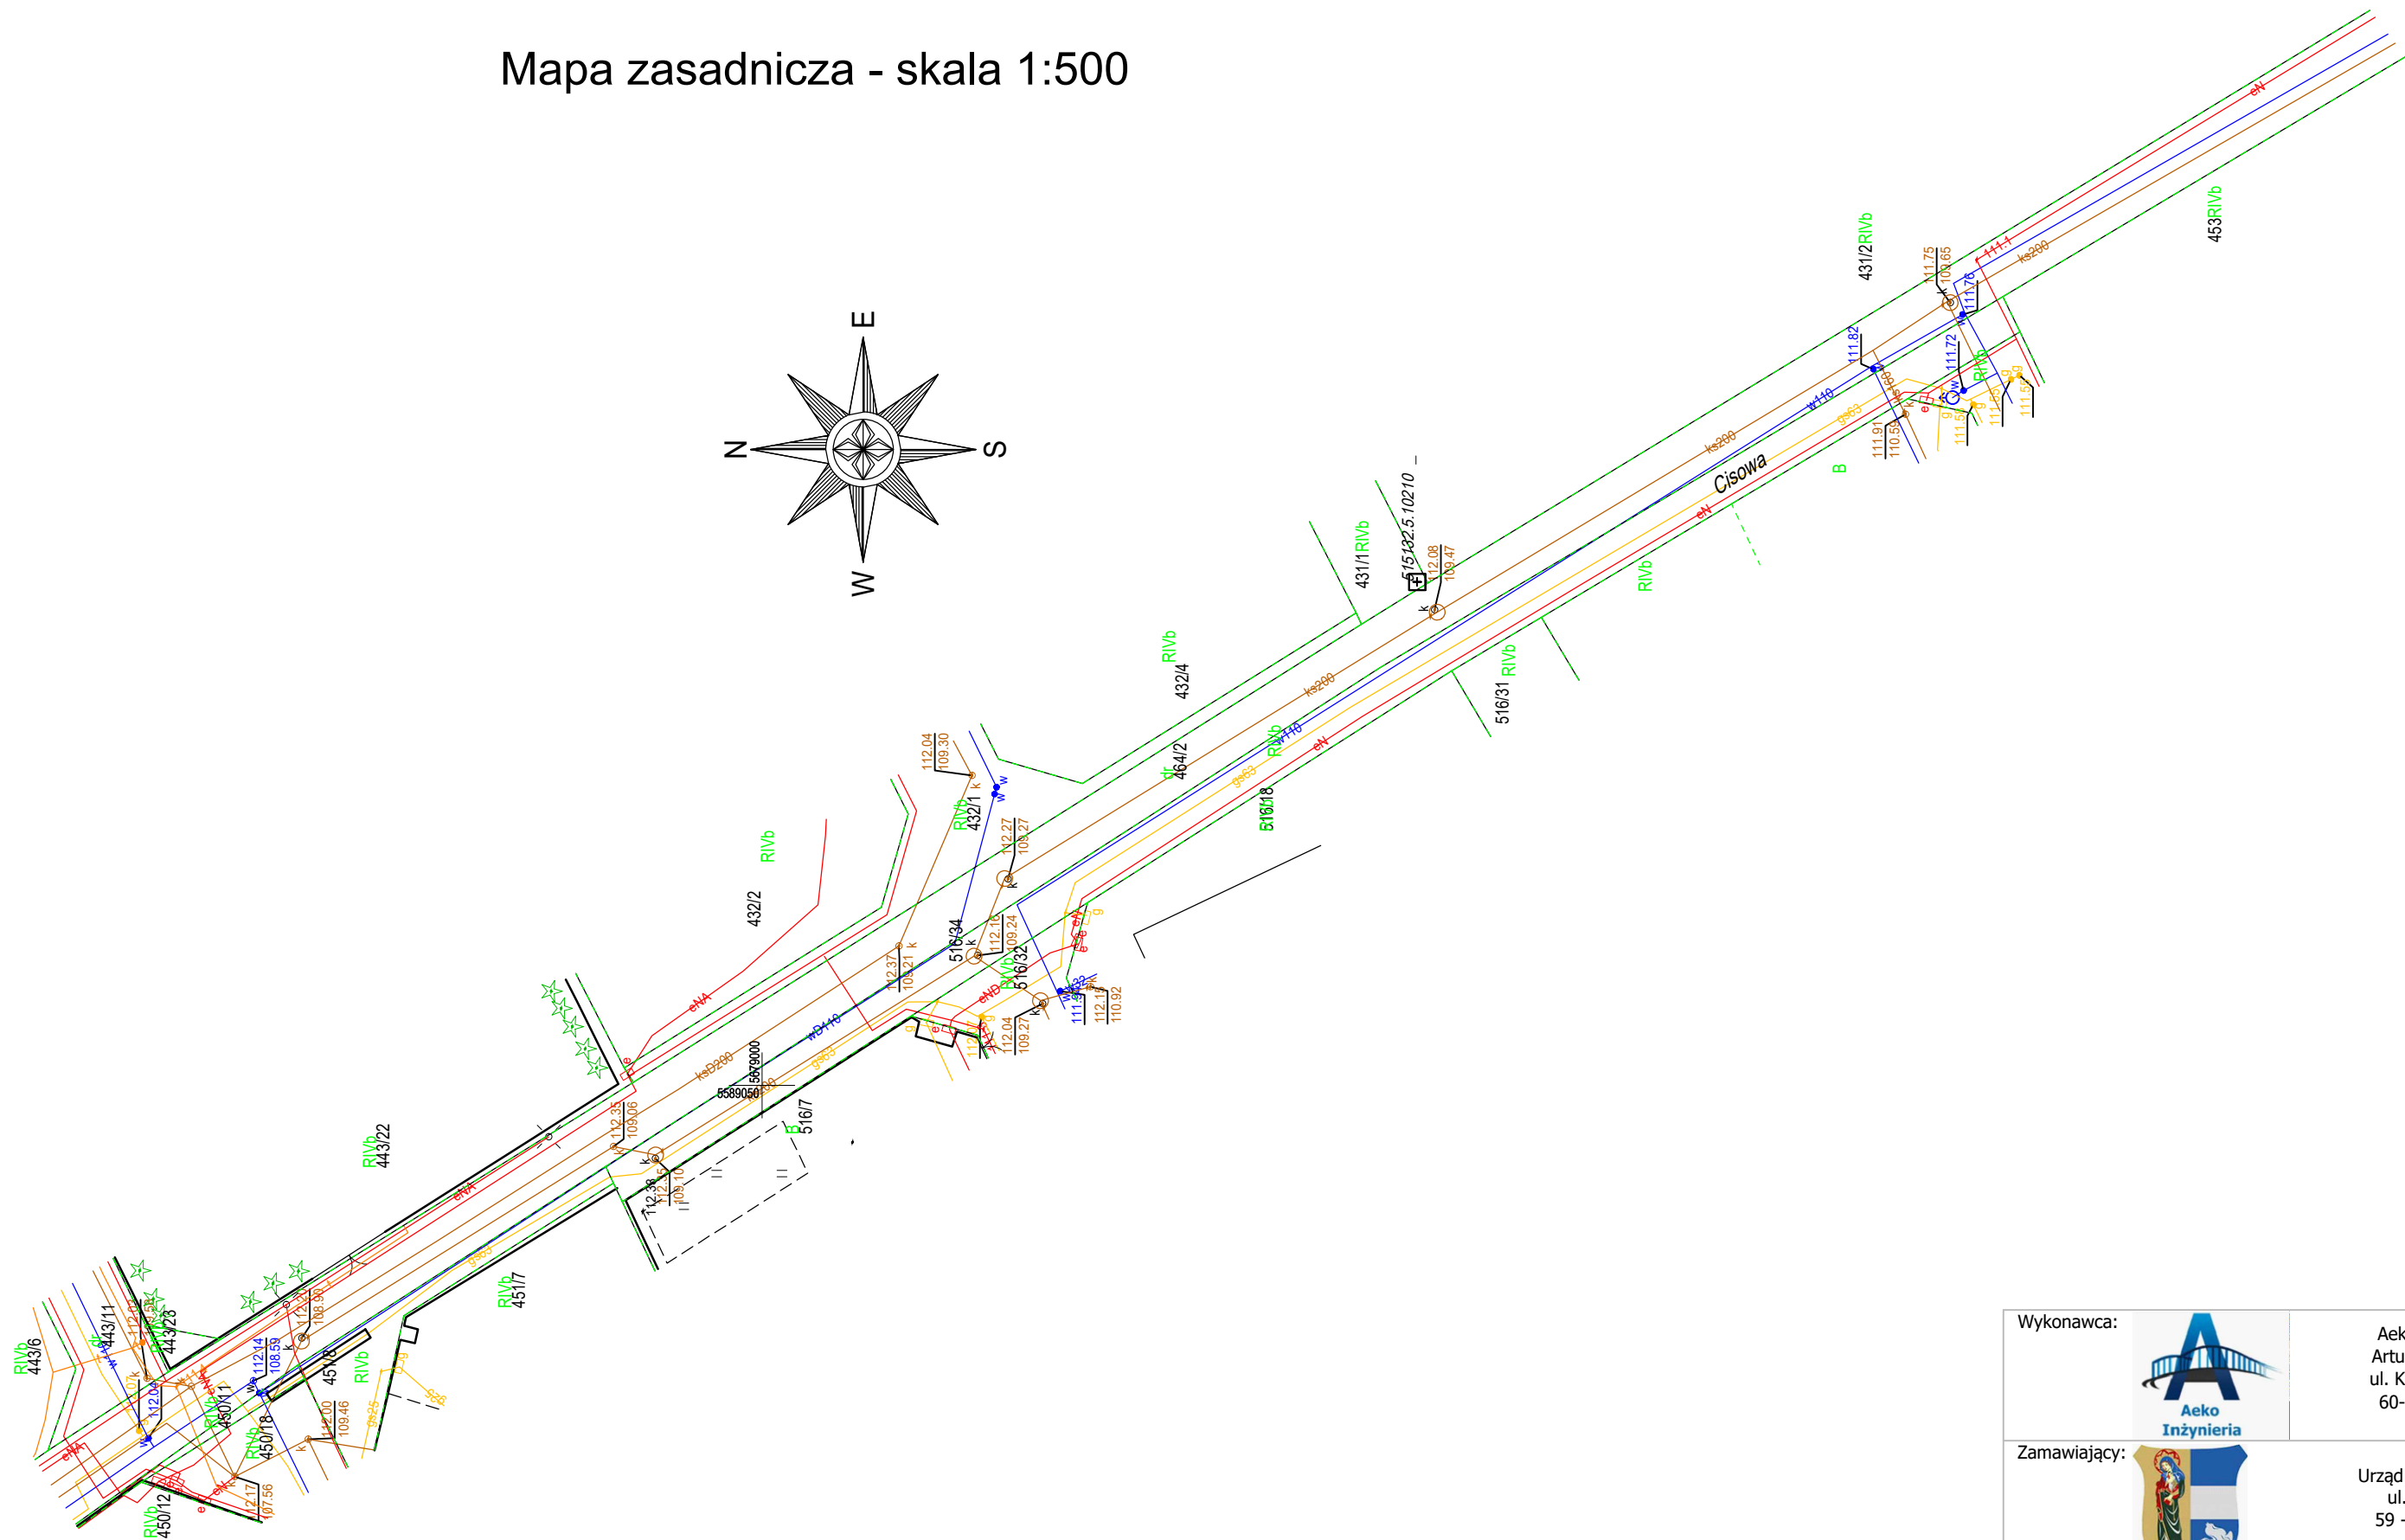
Mapa zasadnicza - skala 1:500

E
N
S
W

Cisowa

431/2 RIVb
453 RIVb
431/1 RIVb
432/4 RIVb
464/2
516/31 RIVb
516/18
432/2 RIVb
432/1 RIVb
516/34
516/32
443/22 RIVb
516/7
451/7 RIVb
443/6 RIVb
443/11
443/28
451/8 RIVb
450/11
450/18
450/12 RIVb
RIVb
B

ks200
w110
g63
eN
eNA
ksD200
wD110
eNB
ks160
111.75
109.65
111.76
111.72
111.82
111.91
110.53
112.08
109.47
112.04
109.30
112.27
109.27
112.16
109.24
112.37
109.21
112.04
109.27
112.19
110.92
112.35
109.06
112.38
109.10
112.14
108.59
112.00
109.46
112.17
107.56
108.96
5589050
5579000
5151.325.10210

Wykonawca:
Aeko Inżynieria
Aek
Artu
ul. K
60-

Zamawiający:
Urząd
ul.
59 -